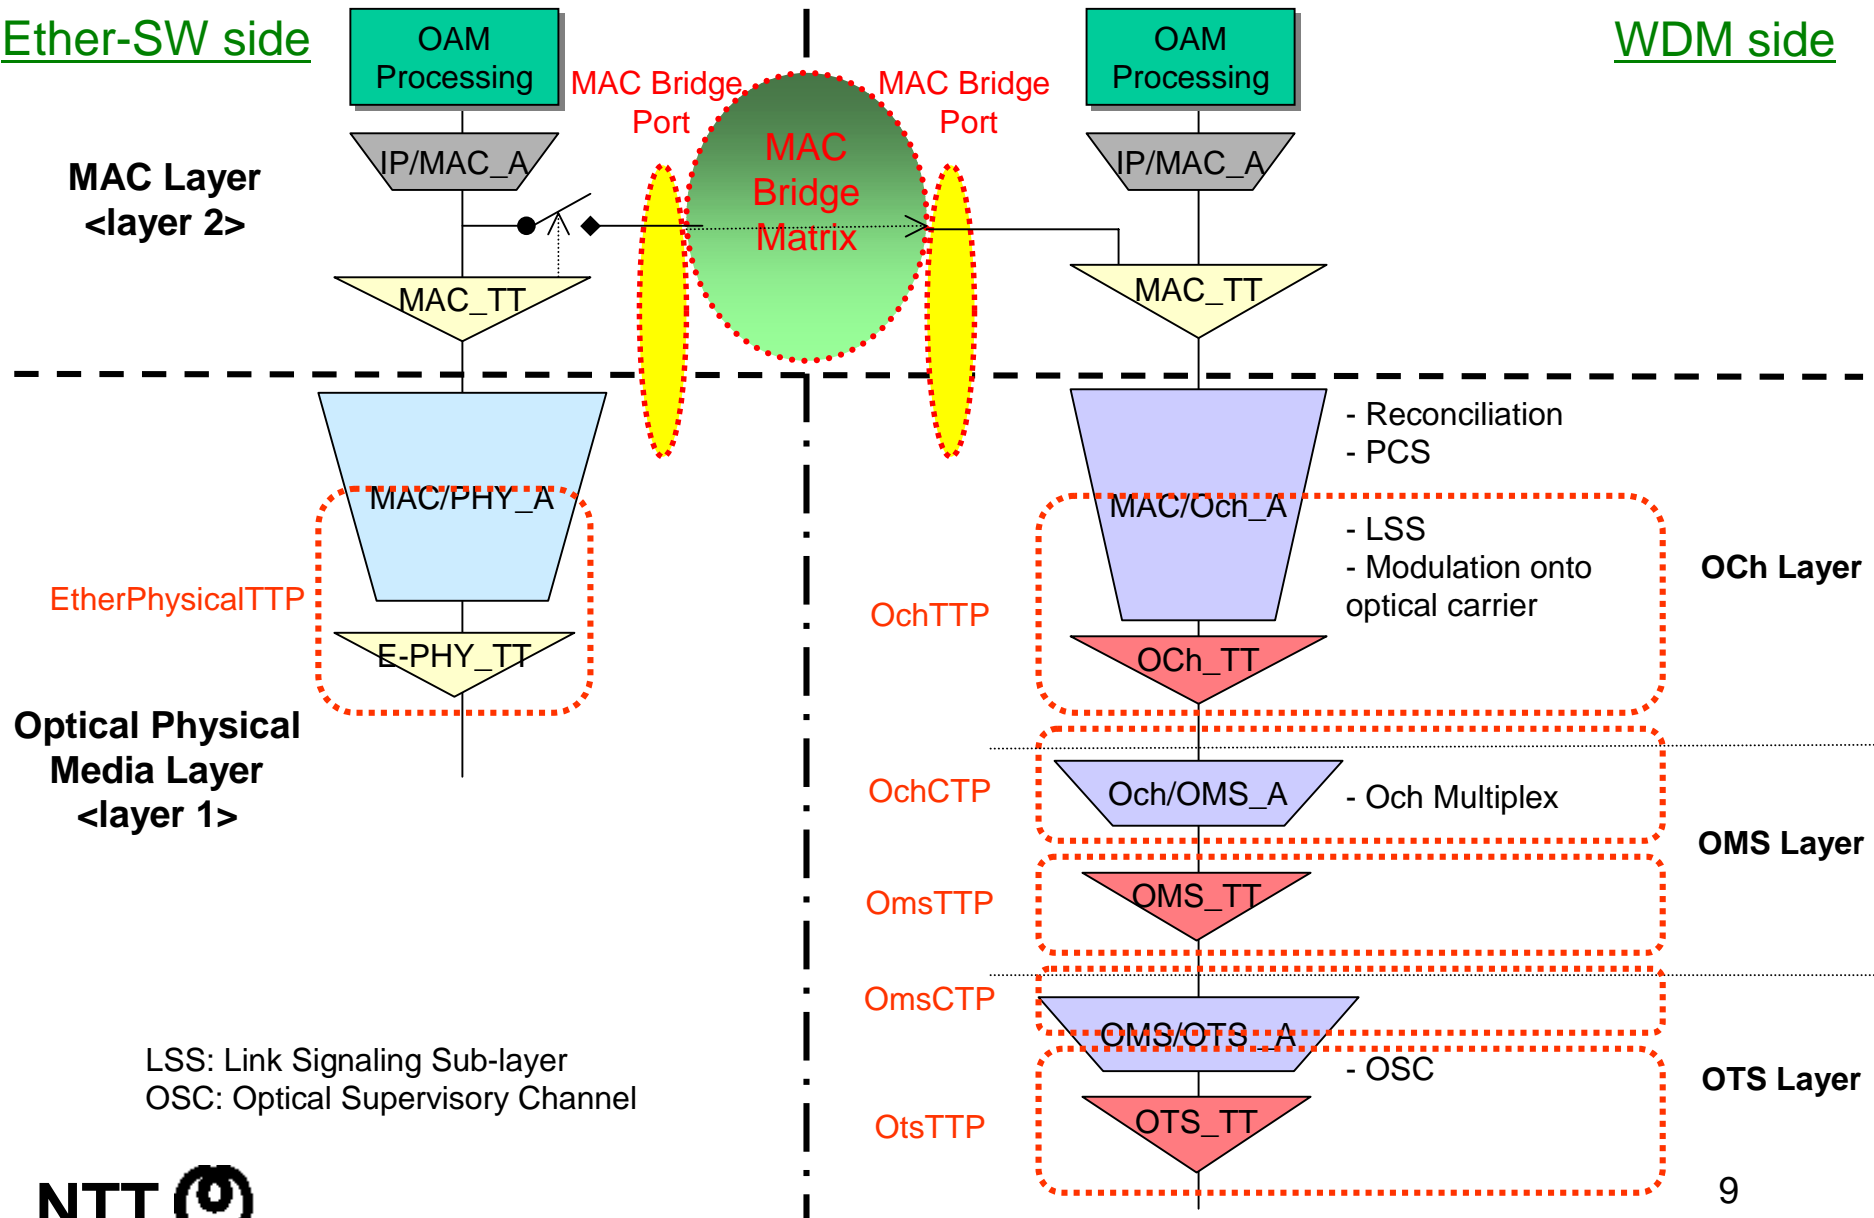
Ether-SW side

OAM Processing

MAC Bridge Port

MAC Bridge Matrix

MAC Bridge Port

OAM Processing

WDM side

MAC Layer <layer 2>

IP/MAC_A

IP/MAC_A

MAC_TT

MAC_TT

MAC/PHY_A

- Reconciliation
- PCS

MAC/Och_A

- LSS
- Modulation onto optical carrier

OCh Layer

EtherPhysicalTTP

OchTTP

E-PHY_TT

OCh_TT

Optical Physical Media Layer <layer 1>

OchCTP

Och/OMS_A

- Och Multiplex

OMS Layer

OmsTTP

OMS_TT

OmsCTP

OMS/OTS_A

LSS: Link Signaling Sub-layer
OSC: Optical Supervisory Channel

- OSC

OTS Layer

OtsTTP

OTS_TT

NTT

9